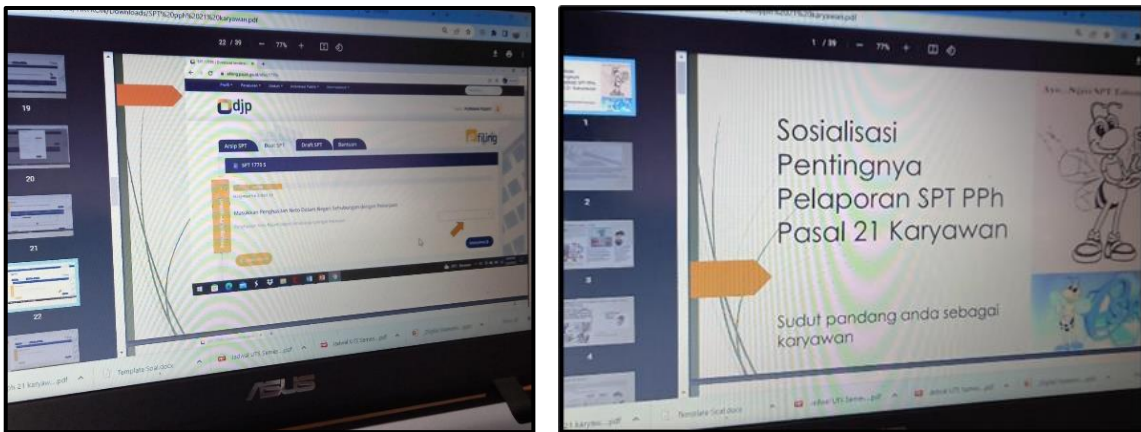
/Downloads/SPT%20PPh%2021%20karyawan.pdf

22 / 39 — 77% +

19

20

21

22

djp

e-filing

Arsip SPT Buat SPT Draft SPT Bantuan

SPT 1770 S

Masukkan Penghasilan Neto Dalam Negeri Sehubungan dengan Pekerjaan

21 karyaw....pdf Template Soal.docx Jadwal UTS Semes....pdf

ASUS

1 / 39 — 77% +

1

2

3

4

Sosialisasi Pentingnya Pelaporan SPT PPh Pasal 21 Karyawan

Sudut pandang anda sebagai karyawan

Ayo...Nyisi SPT

21 karyaw....pdf Template Soal.docx Jadwal UTS Semes....pdf